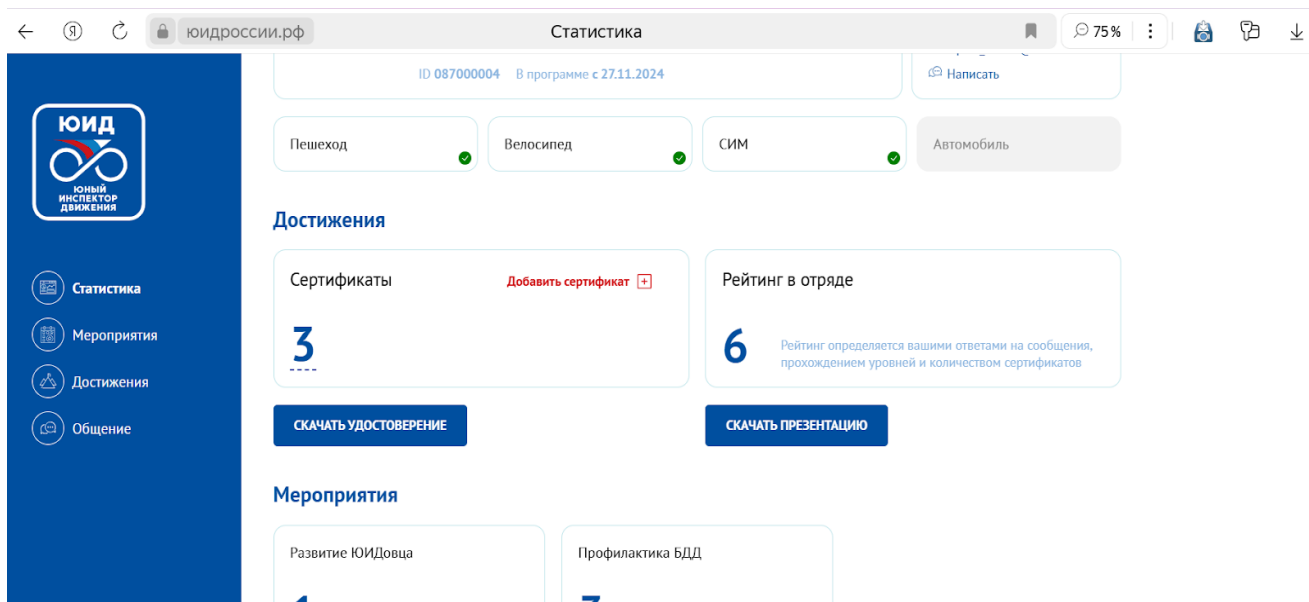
юидроссии.рф
Статистика
75 %

ID 087000004 В программе с 27.11.2024
Написать

Пешеход
Велосипед
СИМ
Автомобиль

ЮИД
ЮНЫЙ ИНСПЕКТОР ДВИЖЕНИЯ

Статистика
Мероприятия
Достижения
Общение

Достижения

Сертификаты
Добавить сертификат
3

Рейтинг в отряде
6
Рейтинг определяется вашими ответами на сообщения, прохождением уровней и количеством сертификатов

СКАЧАТЬ УДОСТОВЕРЕНИЕ
СКАЧАТЬ ПРЕЗЕНТАЦИЮ

Мероприятия

Развитие ЮИДовца
Профилактика БДД